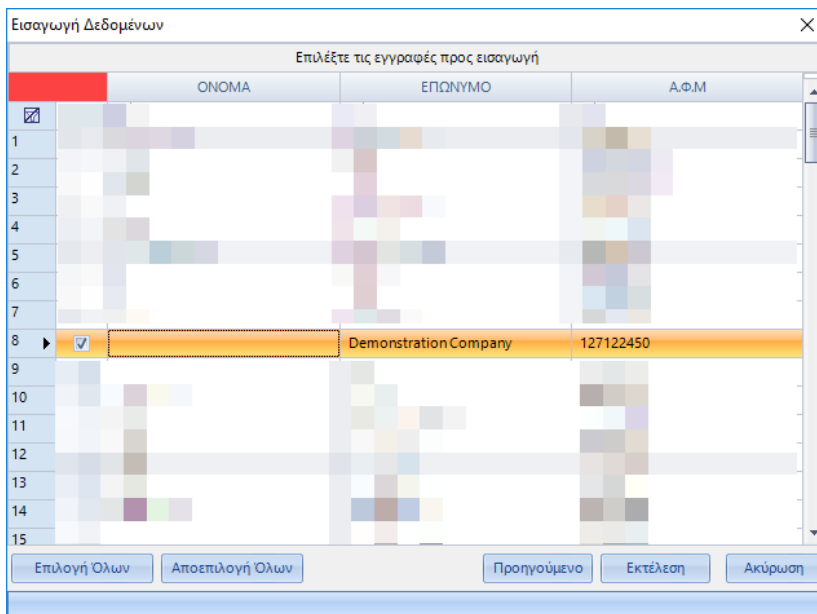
Εισαγωγή Δεδομένων

Επιλέξτε τις εγγραφές προς εισαγωγή

| | ΟΝΟΜΑ | ΕΠΩΝΥΜΟ | Α.Φ.Μ |
|---|---|---|---|
| 1 | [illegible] | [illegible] | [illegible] |
| 2 | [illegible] | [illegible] | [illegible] |
| 3 | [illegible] | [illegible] | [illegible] |
| 4 | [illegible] | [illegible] | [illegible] |
| 5 | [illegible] | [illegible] | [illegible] |
| 6 | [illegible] | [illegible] | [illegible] |
| 7 | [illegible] | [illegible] | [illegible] |
| 8 | | Demonstration Company | 127122450 |
| 9 | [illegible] | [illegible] | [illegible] |
| 10 | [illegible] | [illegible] | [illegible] |
| 11 | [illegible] | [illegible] | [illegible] |
| 12 | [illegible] | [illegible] | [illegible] |
| 13 | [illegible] | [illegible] | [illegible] |
| 14 | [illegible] | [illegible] | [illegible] |
| 15 | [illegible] | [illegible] | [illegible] |

Επιλογή Όλων Αποεπιλογή Όλων Προηγούμενο Εκτέλεση Ακύρωση